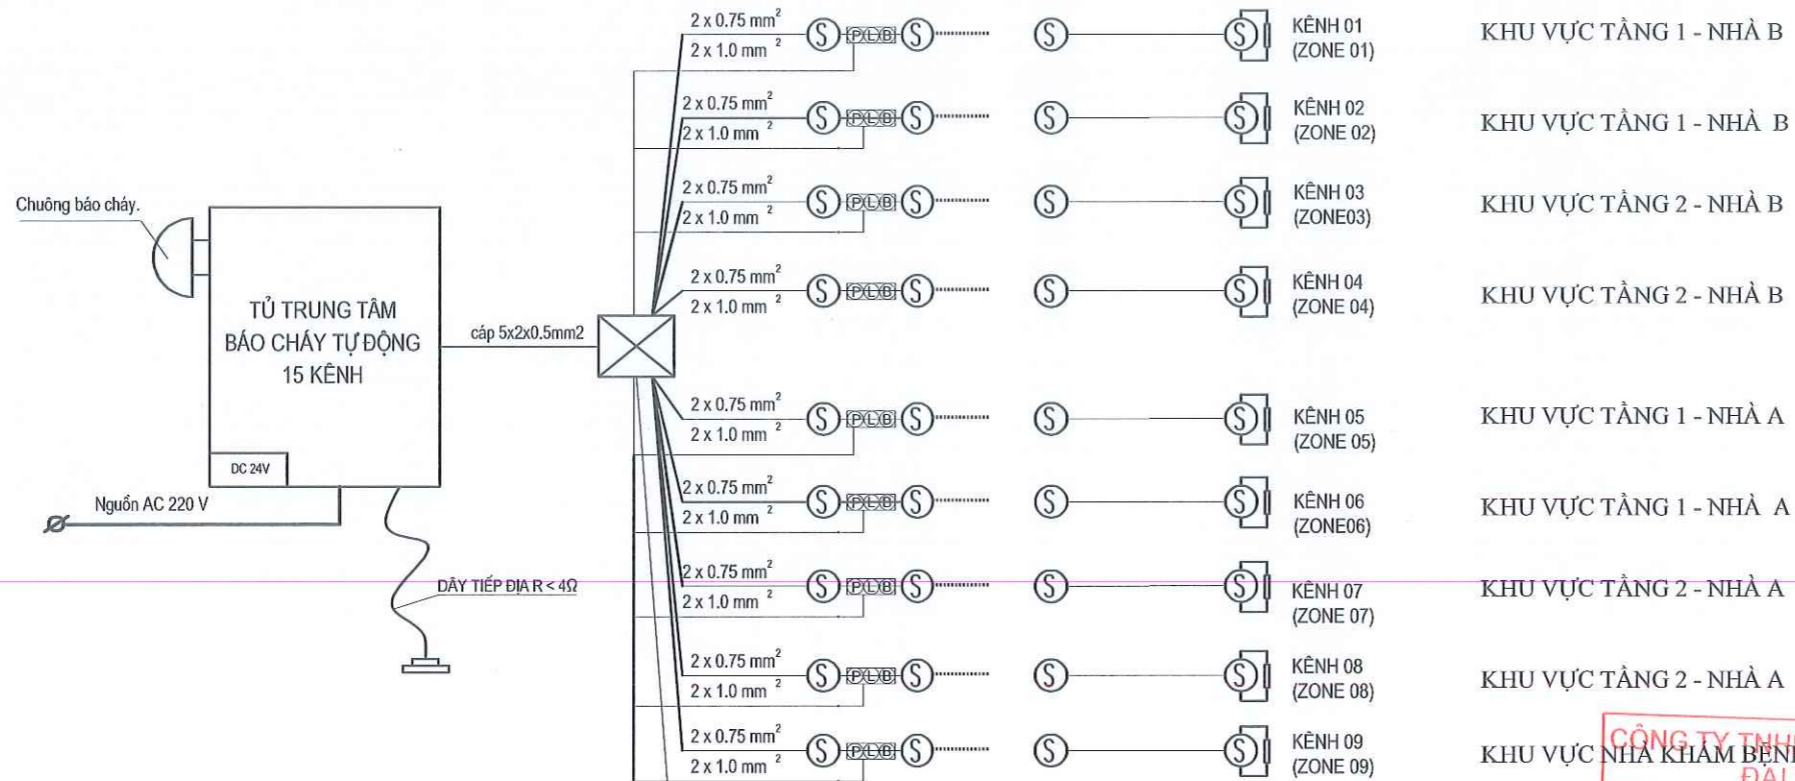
Chuông báo cháy.

TỦ TRUNG TÂM BÁO CHÁY TỰ ĐỘNG 15 KÊNH

DC 24V

Nguồn AC 220 V

cáp 5x2x0.5mm2

DÂY TIẾP ĐỊA R < 4Ω

$2 \times 0.75$ mm$^2$
$2 \times 1.0$ mm $^2$
S PLB S
S
S
KÊNH 01 (ZONE 01)
KHU VỰC TẦNG 1 - NHÀ B

$2 \times 0.75$ mm$^2$
$2 \times 1.0$ mm $^2$
S PLB S
S
S
KÊNH 02 (ZONE 02)
KHU VỰC TẦNG 1 - NHÀ B

$2 \times 0.75$ mm$^2$
$2 \times 1.0$ mm $^2$
S PLB S
S
S
KÊNH 03 (ZONE03)
KHU VỰC TẦNG 2 - NHÀ B

$2 \times 0.75$ mm$^2$
$2 \times 1.0$ mm $^2$
S PLB S
S
S
KÊNH 04 (ZONE 04)
KHU VỰC TẦNG 2 - NHÀ B

$2 \times 0.75$ mm$^2$
$2 \times 1.0$ mm $^2$
S PLB S
S
S
KÊNH 05 (ZONE 05)
KHU VỰC TẦNG 1 - NHÀ A

$2 \times 0.75$ mm$^2$
$2 \times 1.0$ mm $^2$
S PLB S
S
S
KÊNH 06 (ZONE06)
KHU VỰC TẦNG 1 - NHÀ A

$2 \times 0.75$ mm$^2$
$2 \times 1.0$ mm $^2$
S PLB S
S
S
KÊNH 07 (ZONE 07)
KHU VỰC TẦNG 2 - NHÀ A

$2 \times 0.75$ mm$^2$
$2 \times 1.0$ mm $^2$
S PLB S
S
S
KÊNH 08 (ZONE 08)
KHU VỰC TẦNG 2 - NHÀ A

$2 \times 0.75$ mm$^2$
$2 \times 1.0$ mm $^2$
S PLB S
S
S
KÊNH 09 (ZONE 09)
KHU VỰC NHÀ KHÁM BỆNH

CÔNG TY TNH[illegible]
ĐẠI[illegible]